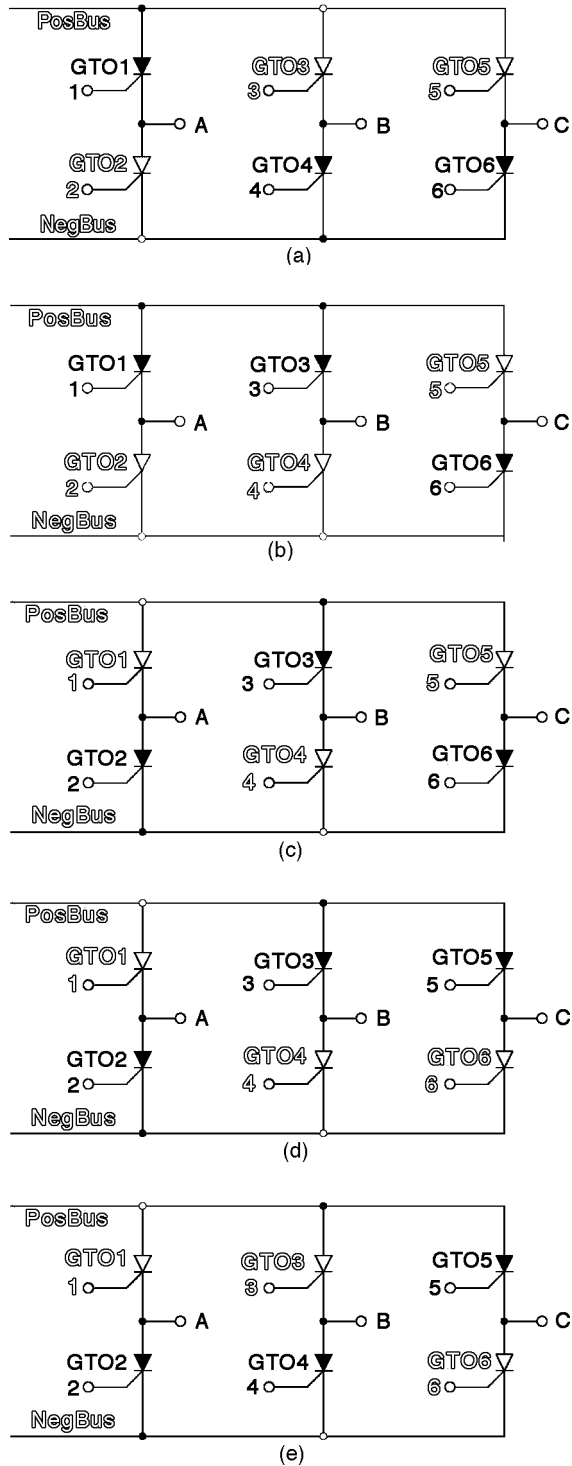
PosBus
GTO1
1
GTO3
3
GTO5
5
A
B
C
GTO2
2
GTO4
4
GTO6
6
NegBus
(a)

PosBus
GTO1
1
GTO3
3
GTO5
5
A
B
C
GTO2
2
GTO4
4
GTO6
6
NegBus
(b)

PosBus
GTO1
1
GTO3
3
GTO5
5
A
B
C
GTO2
2
GTO4
4
GTO6
6
NegBus
(c)

PosBus
GTO1
1
GTO3
3
GTO5
5
A
B
C
GTO2
2
GTO4
4
GTO6
6
NegBus
(d)

PosBus
GTO1
1
GTO3
3
GTO5
5
A
B
C
GTO2
2
GTO4
4
GTO6
6
NegBus
(e)